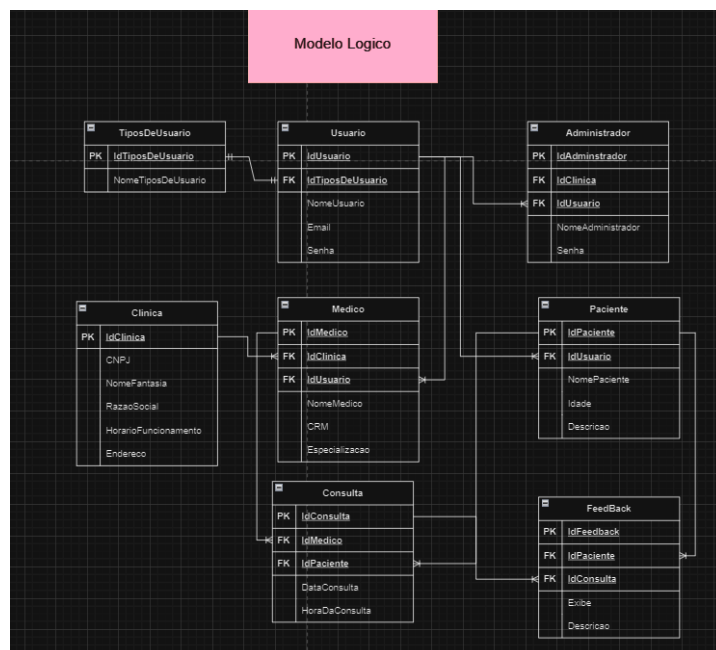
Modelo Logico

TiposDeUsuario

| PK | IdTiposDeUsuario |
|---|---|
| | NomeTiposDeUsuario |

Usuario

| PK | IdUsuario |
|---|---|
| FK | IdTiposDeUsuario |
| | NomeUsuario |
| | Email |
| | Senha |

Administrador

| PK | IdAdminstrador |
|---|---|
| FK | IdClinica |
| FK | IdUsuario |
| | NomeAdministrador |
| | Senha |

Clinica

| PK | IdClinica |
|---|---|
| | CNPJ |
| | NomeFantasia |
| | RazaoSocial |
| | HorarioFuncionamento |
| | Endereco |

Medico

| PK | IdMedico |
|---|---|
| FK | IdClinica |
| FK | IdUsuario |
| | NomeMedico |
| | CRM |
| | Especializacao |

Paciente

| PK | IdPaciente |
|---|---|
| FK | IdUsuario |
| | NomePaciente |
| | Idade |
| | Descricao |

Consulta

| PK | IdConsulta |
|---|---|
| FK | IdMedico |
| FK | IdPaciente |
| | DataConsulta |
| | HoraDaConsulta |

FeedBack

| PK | IdFeedback |
|---|---|
| FK | IdPaciente |
| FK | IdConsulta |
| | Exibe |
| | Descricao |